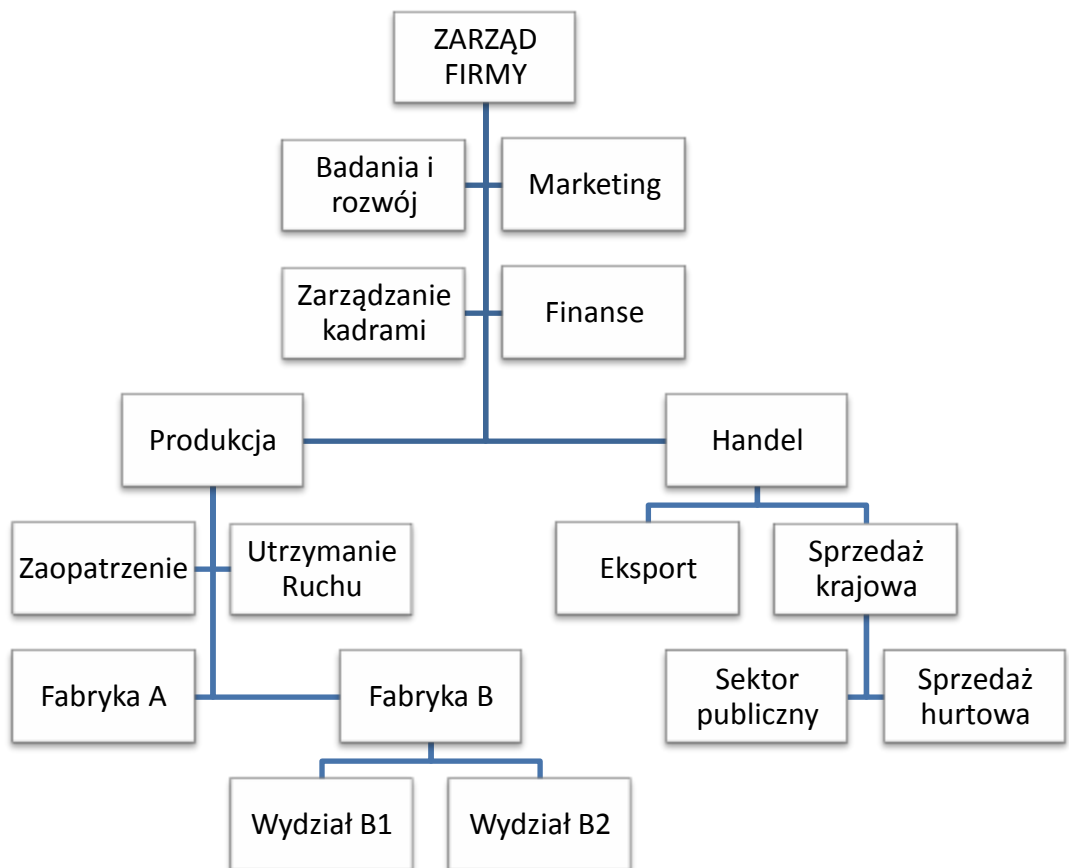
ZARZĄD FIRMY

Badania i rozwój

Marketing

Zarządzanie kadrami

Finanse

Produkcja

Handel

Zaopatrzenie

Utrzymanie Ruchu

Eksport

Sprzedaż krajowa

Fabryka A

Fabryka B

Sektor publiczny

Sprzedaż hurtowa

Wydział B1

Wydział B2